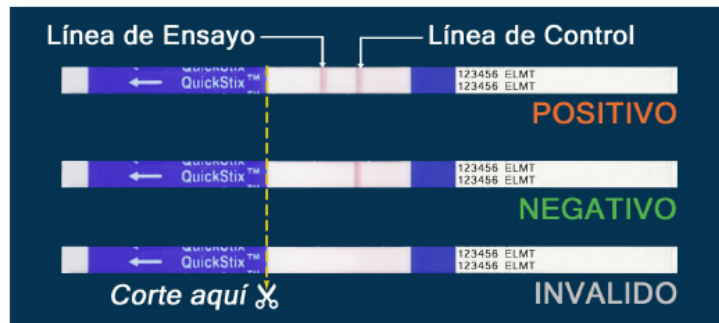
Línea de Ensayo

Línea de Control

QuickStix™ QuickStix™

123456 ELMT
123456 ELMT

POSITIVO

QuickStix™ QuickStix™

123456 ELMT
123456 ELMT

NEGATIVO

QuickStix™ QuickStix™

123456 ELMT
123456 ELMT

Corte aquí

INVALIDO